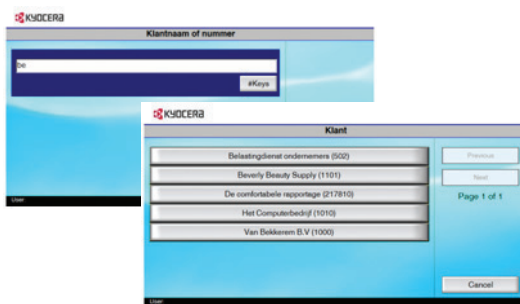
KYOCERA
Klantnaam of nummer
be
#Keys
User

KYOCERA
Klant
Belastingdienst ondernemers (502)
Beverly Beauty Supply (1101)
De comfortabele rapportage (217810)
Het Computerbedrijf (1010)
Van Bekkerem B.V (1000)
Previous
Next
Page 1 of 1
Cancel
User